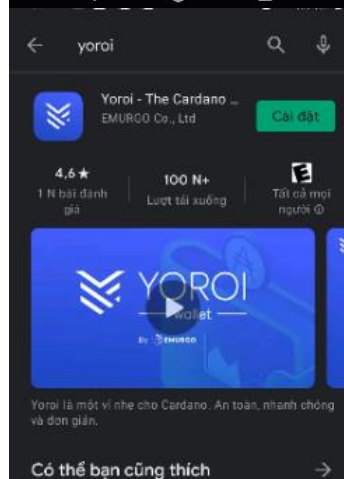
yoroi

Yoroi - The Cardano ...
EMURGO Co., Ltd

Cài đặt

4,6★
1 N bài đánh giá

100 N+
Lượt tải xuống

E
Tất cả mọi người ⓘ

YOROI
wallet
By EMURGO

Yoroi là một ví nhẹ cho Cardano. An toàn, nhanh chóng và đơn giản.

Có thể bạn cũng thích